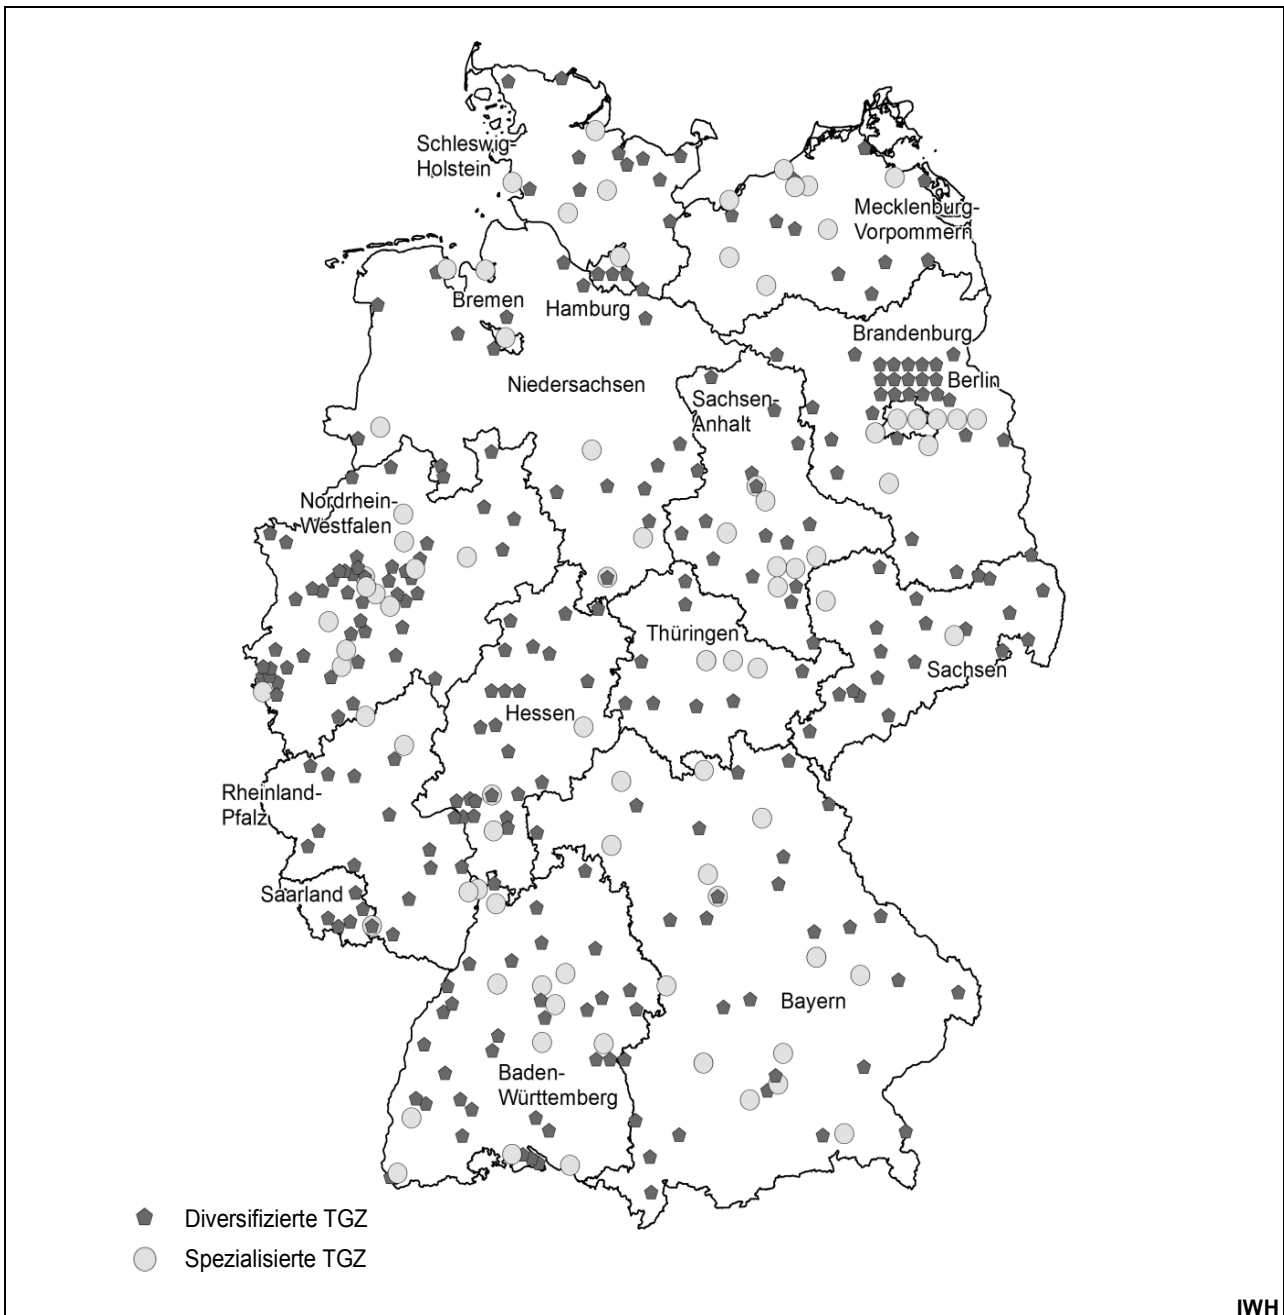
Schleswig-Holstein

Mecklenburg-Vorpommern

Bremen

Hamburg

Brandenburg

Berlin

Niedersachsen

Sachsen-Anhalt

Nordrhein-Westfalen

Thüringen

Sachsen

Hessen

Rheinland-Pfalz

Saarland

Bayern

Baden-Württemberg

Diversifizierte TGZ

Spezialisierte TGZ

IWH